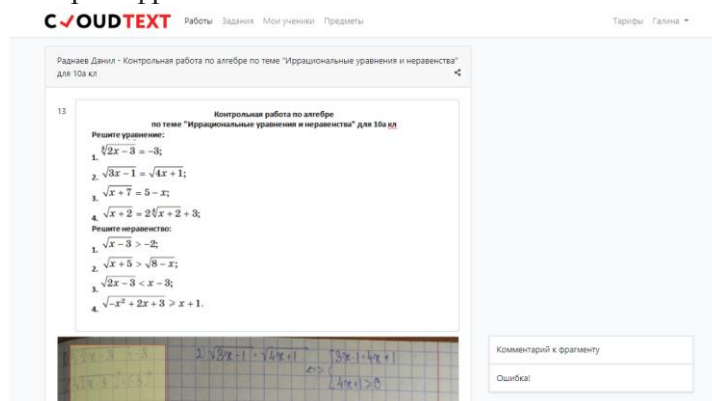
CLOUDTEXT Работы Задания Мои ученики Предметы

Тарифы Галина

Раднаев Данил - Контрольная работа по алгебре по теме "Иррациональные уравнения и неравенства" для 10а кл

13

Контрольная работа по алгебре
по теме "Иррациональные уравнения и неравенства" для 10а кл

Решите уравнение:

1. $\sqrt[3]{2x-3}=-3;$

2. $\sqrt{3x-1}=\sqrt{4x+1};$

3. $\sqrt{x+7}=5-x;$

4. $\sqrt{x+2}=2\sqrt[4]{x+2}+3;$

Решите неравенство:

1. $\sqrt{x-3}>-2;$

2. $\sqrt{x+5}>\sqrt{8-x};$

3. $\sqrt{2x-3}<x-3;$

4. $\sqrt{-x^2+2x+3}\geq x+1.$

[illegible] 2. $\sqrt{3x-1}=\sqrt{4x+1}$ $\Leftrightarrow$ $3x-1=4x+1$ $4x+1\geq 0$

Комментарий к фрагменту

Ошибка!